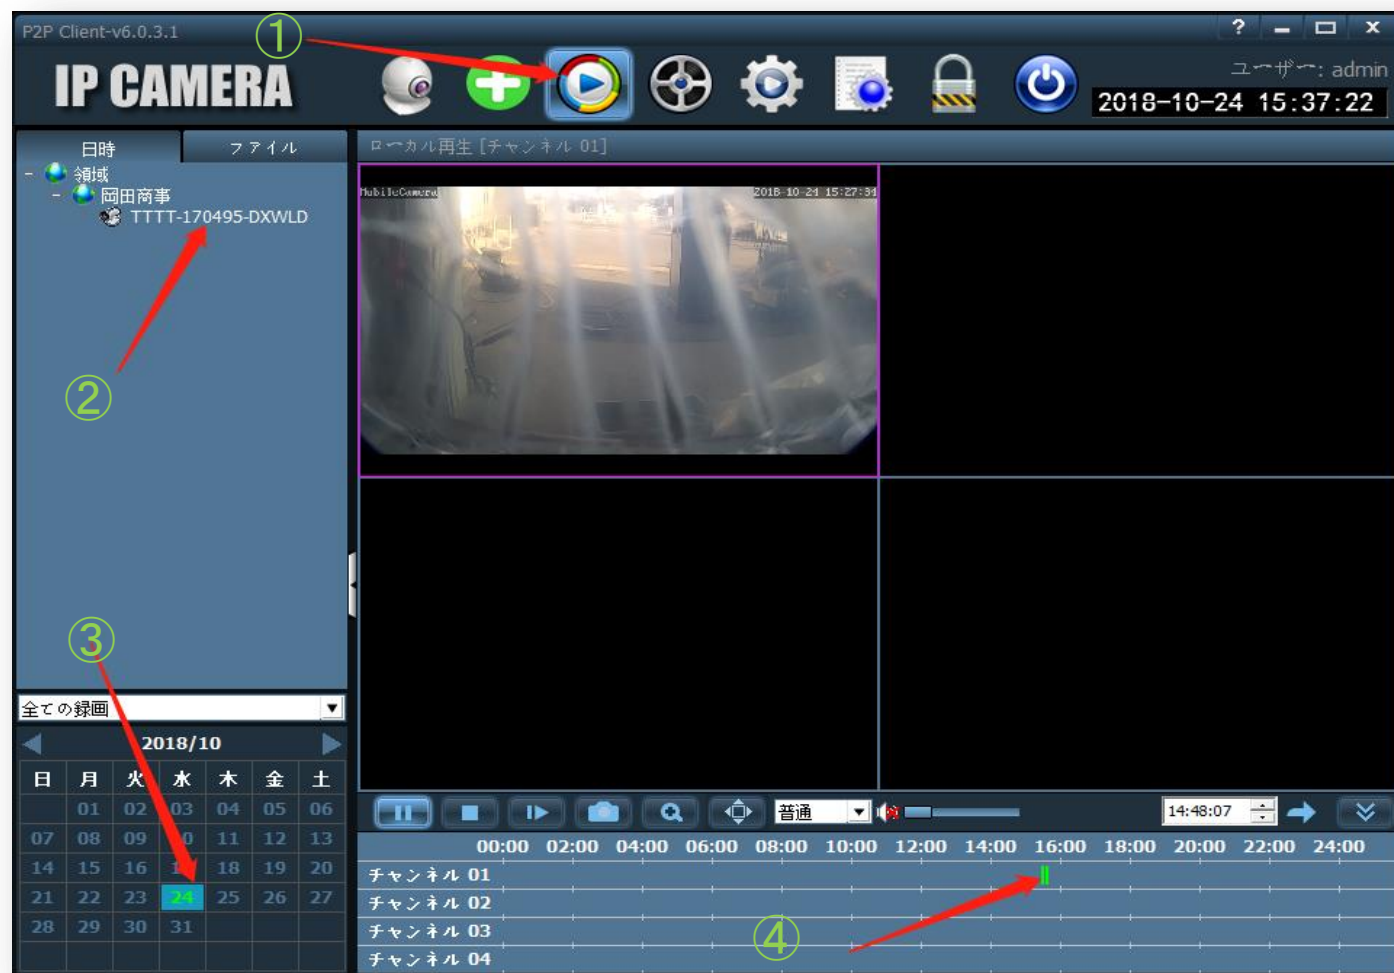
P2P Client-v6.0.3.1

IP CAMERA

①

? – □ ×

ユーザー: admin

2018-10-24 15:37:22

日時 ファイル

ローカル再生 [チャンネル 01]

– 領域
– 岡田商事
TTTT-170495-DXWLD

②

MobileCamera 2018-10-24 15:27:34

③

全ての録画

2018/10

| 日 | 月 | 火 | 水 | 木 | 金 | 土 |
|---|---|---|---|---|---|---|
| | 01 | 02 | 03 | 04 | 05 | 06 |
| 07 | 08 | 09 | 10 | 11 | 12 | 13 |
| 14 | 15 | 16 | 17 | 18 | 19 | 20 |
| 21 | 22 | 23 | 24 | 25 | 26 | 27 |
| 28 | 29 | 30 | 31 | | | |

普通

14:48:07

00:00 02:00 04:00 06:00 08:00 10:00 12:00 14:00 16:00 18:00 20:00 22:00 24:00

チャンネル 01
チャンネル 02
チャンネル 03
チャンネル 04

④